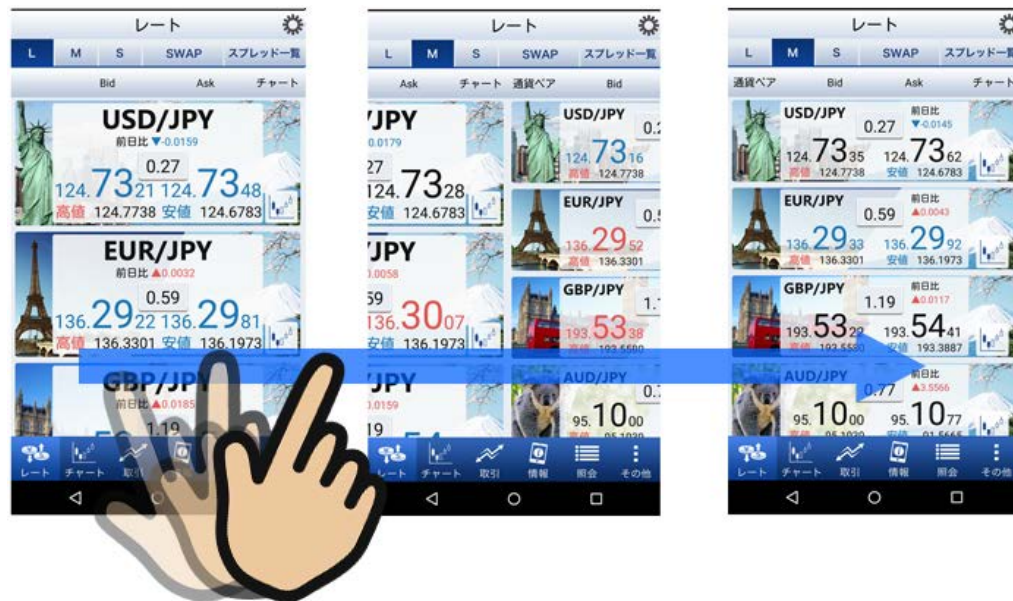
レート
L M S SWAP スプレッド一覧
Bid Ask チャート
USD/JPY
前日比 ▼-0.0159
0.27
124.73 21 124.73 48
高値 124.7738 安値 124.6783
EUR/JPY
前日比 ▲0.0032
0.59
136.29 22 136.29 81
高値 136.3301 安値 136.1973
GBP/JPY
前日比 ▲0.0185
1.19
レート チャート 取引

レート
L M S SWAP スプレッド一覧
Ask チャート 通貨ペア Bid
JPY
0.0179
27
124.73 28
安値 124.6783
JPY
0.0058
59
136.30 07
136.1973
JPY
0.0159
19
USD/JPY
124.73 16
高値 124.7738
EUR/JPY
136.29 52
高値 136.3301
GBP/JPY
193.53 38
高値 193.5580
AUD/JPY
95.10 00
レート チャート 取引 情報 照会 その他

レート
L M S SWAP スプレッド一覧
通貨ペア Bid Ask チャート
USD/JPY
0.27
前日比 ▼-0.0145
124.73 35 124.73 62
高値 124.7738 安値 124.6783
EUR/JPY
0.59
前日比 ▲0.0043
136.29 33 136.29 92
高値 136.3301 安値 136.1973
GBP/JPY
1.19
前日比 ▲0.0117
193.53 29 193.54 41
高値 193.5580 安値 193.3887
AUD/JPY
0.77
前日比 ▲3.5566
95.10 00 95.10 77
レート チャート 取引 情報 照会 その他